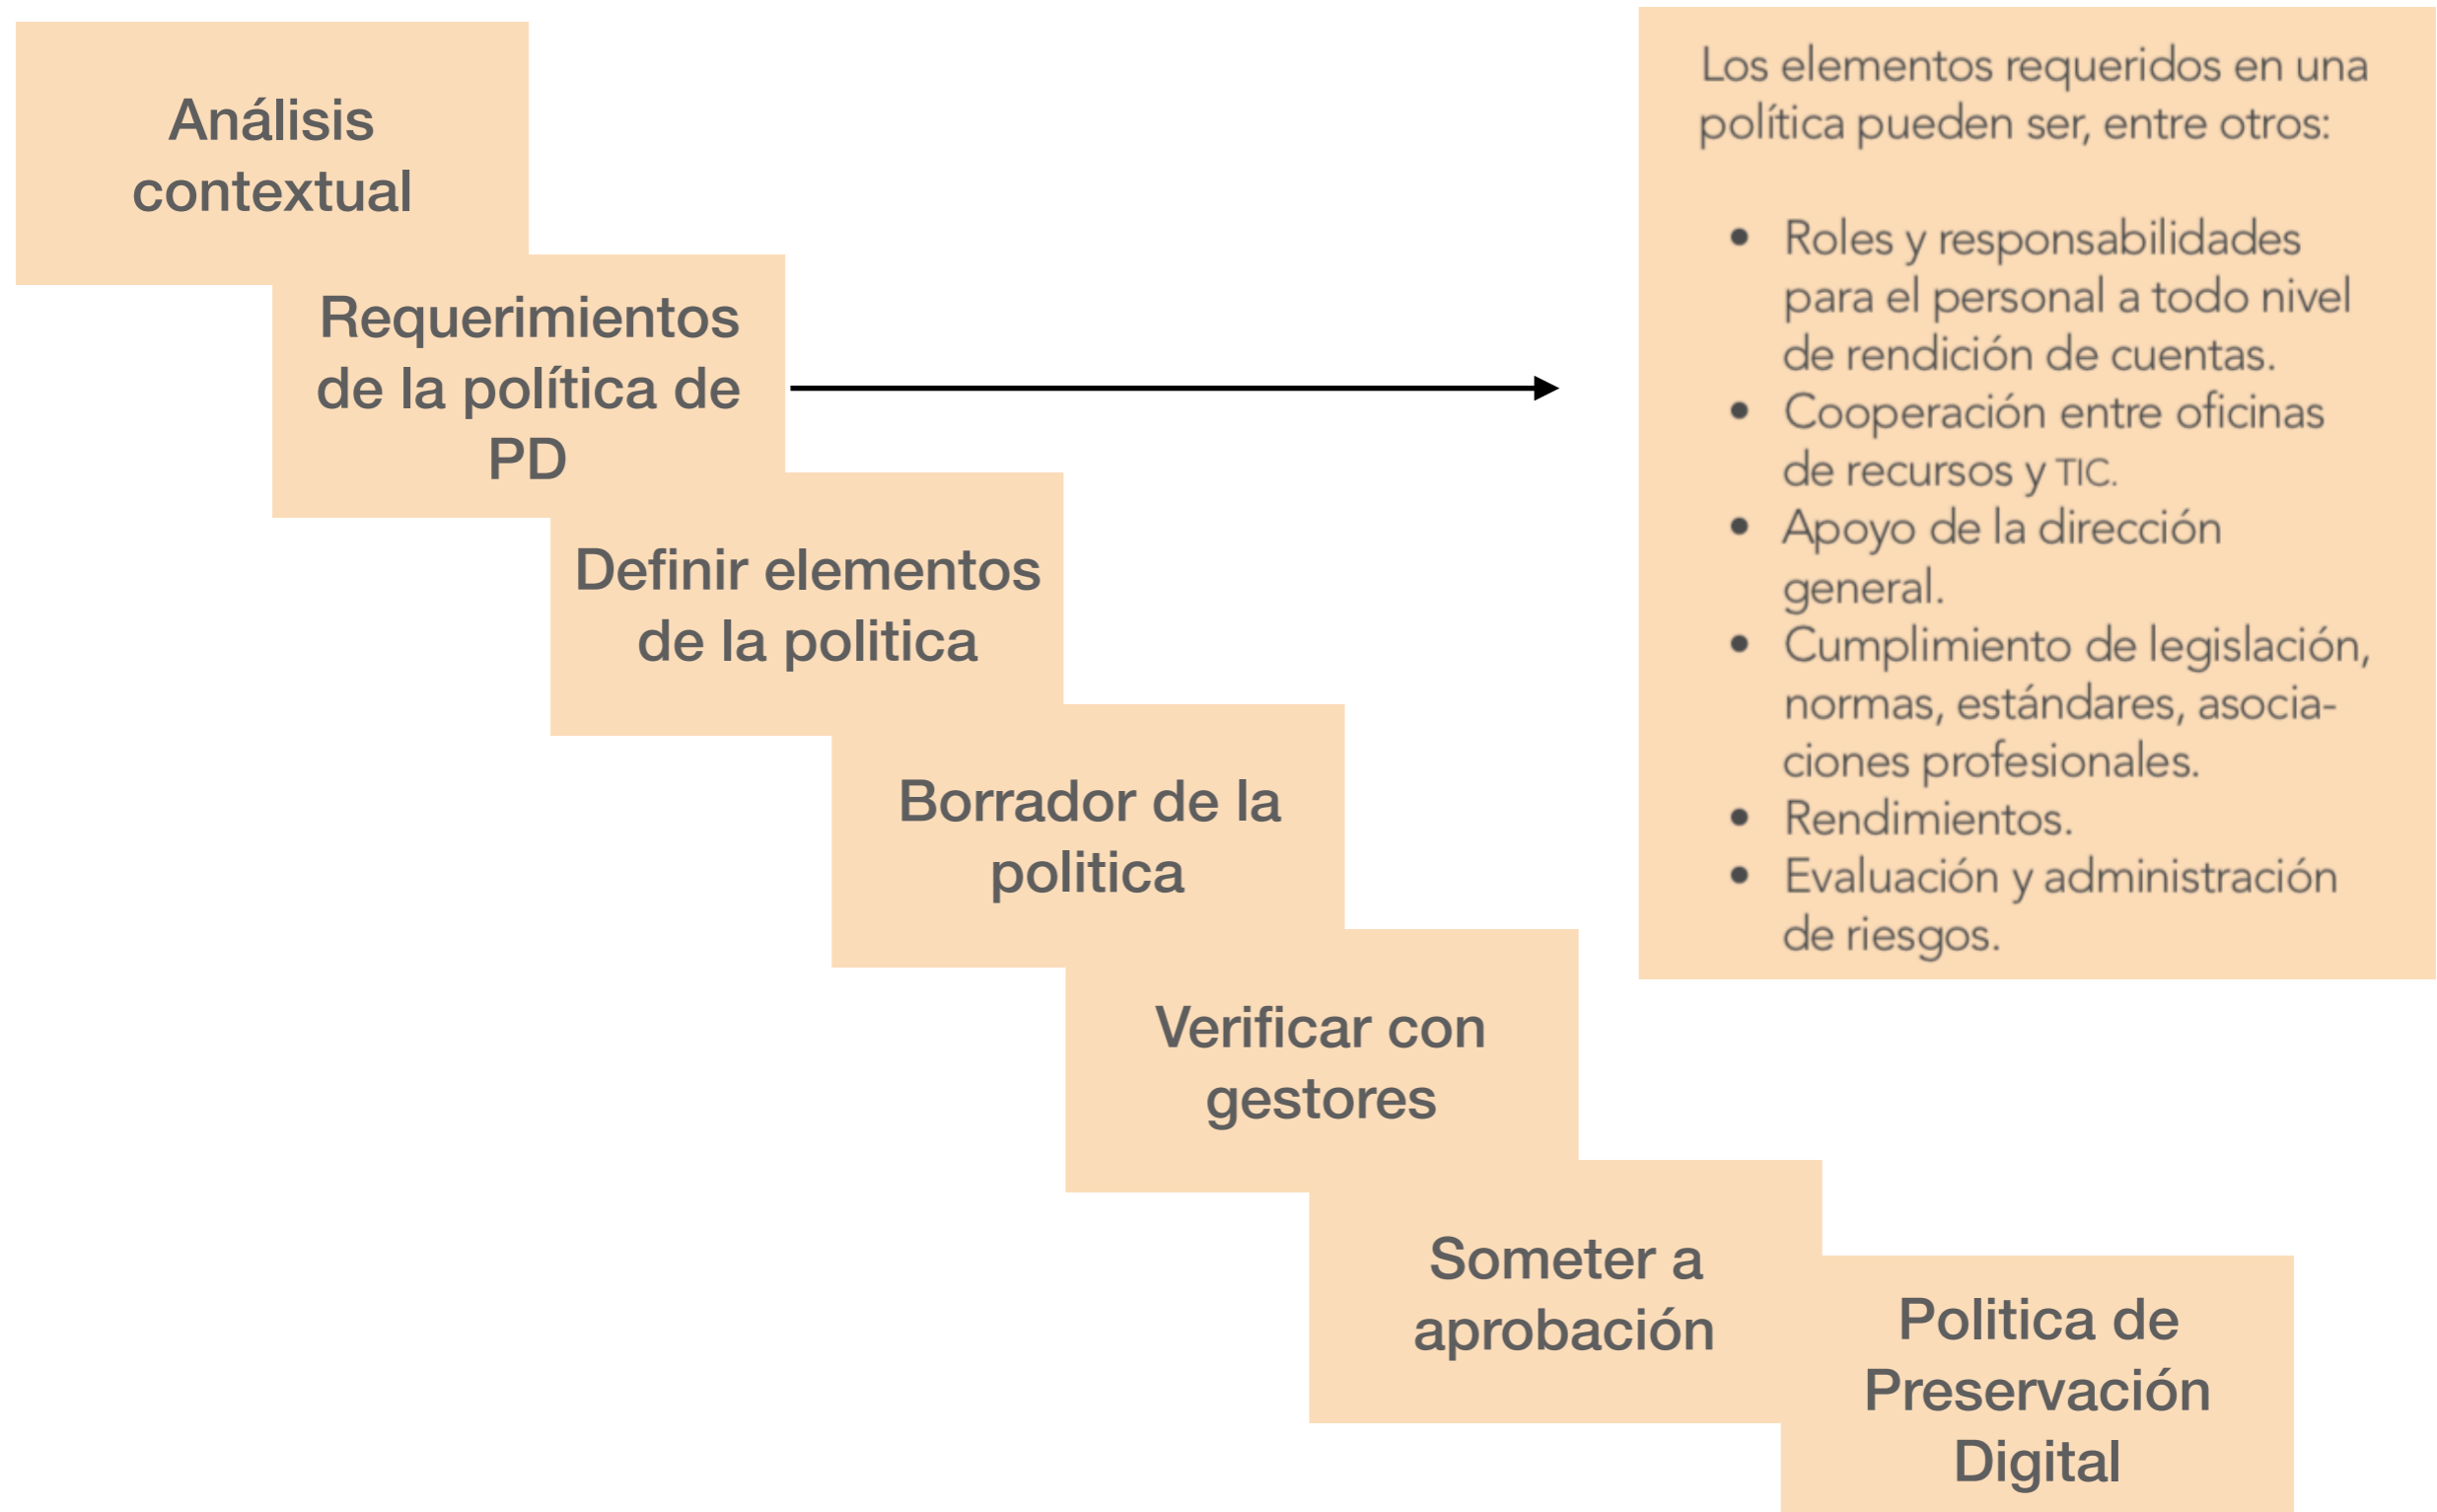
Análisis contextual

Requerimientos de la política de PD

Definir elementos de la politica

Borrador de la politica

Verificar con gestores

Someter a aprobación

Politica de Preservación Digital

Los elementos requeridos en una política pueden ser, entre otros:

- Roles y responsabilidades para el personal a todo nivel de rendición de cuentas.
- Cooperación entre oficinas de recursos y TIC.
- Apoyo de la dirección general.
- Cumplimiento de legislación, normas, estándares, asociaciones profesionales.
- Rendimientos.
- Evaluación y administración de riesgos.